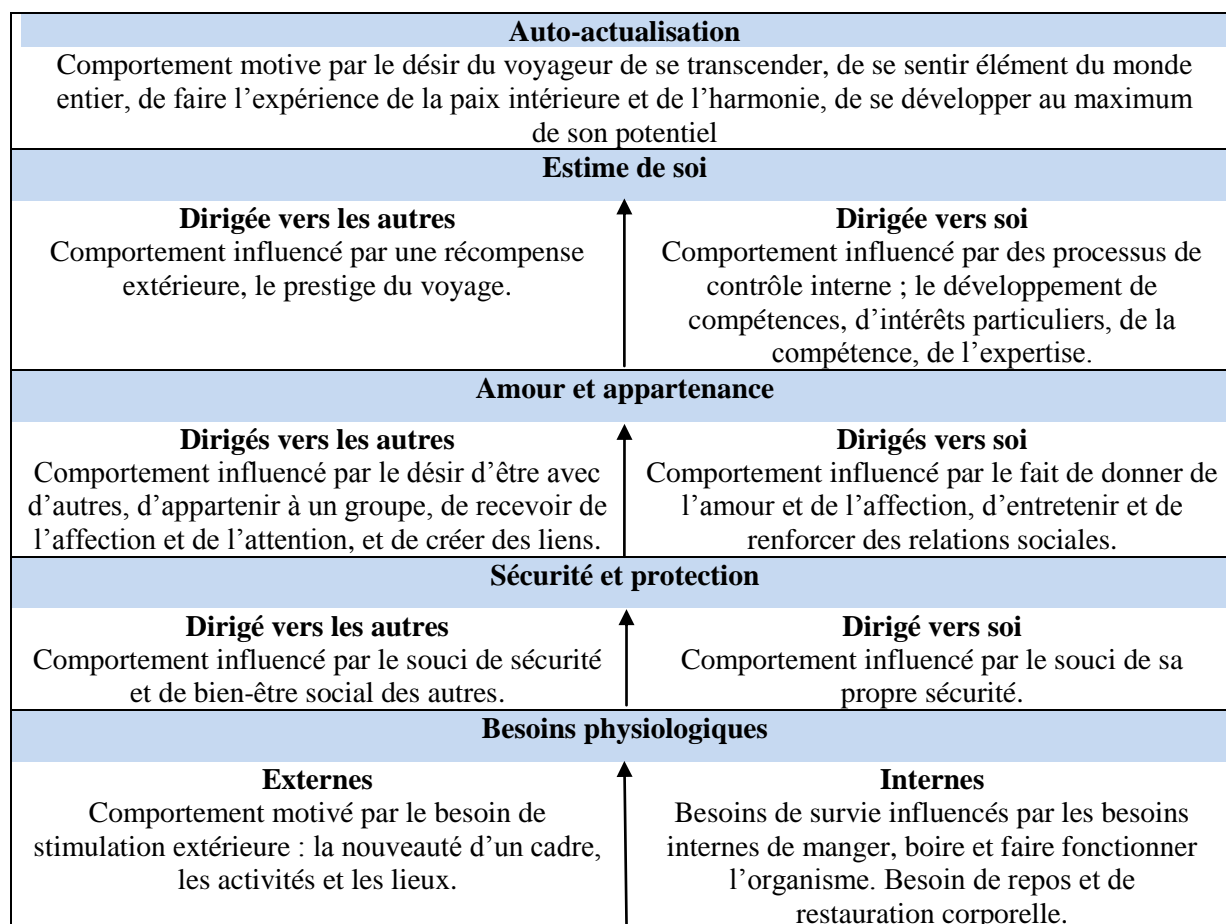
**Auto-actualisation**

Comportement motive par le désir du voyageur de se transcender, de se sentir élément du monde entier, de faire l'expérience de la paix intérieure et de l'harmonie, de se développer au maximum de son potentiel

**Estime de soi**

**Dirigée vers les autres**
Comportement influencé par une récompense extérieure, le prestige du voyage.

**Dirigée vers soi**
Comportement influencé par des processus de contrôle interne ; le développement de compétences, d'intérêts particuliers, de la compétence, de l'expertise.

**Amour et appartenance**

**Dirigés vers les autres**
Comportement influencé par le désir d'être avec d'autres, d'appartenir à un groupe, de recevoir de l'affection et de l'attention, et de créer des liens.

**Dirigés vers soi**
Comportement influencé par le fait de donner de l'amour et de l'affection, d'entretenir et de renforcer des relations sociales.

**Sécurité et protection**

**Dirigé vers les autres**
Comportement influencé par le souci de sécurité et de bien-être social des autres.

**Dirigé vers soi**
Comportement influencé par le souci de sa propre sécurité.

**Besoins physiologiques**

**Externes**
Comportement motivé par le besoin de stimulation extérieure : la nouveauté d'un cadre, les activités et les lieux.

**Internes**
Besoins de survie influencés par les besoins internes de manger, boire et faire fonctionner l'organisme. Besoin de repos et de restauration corporelle.